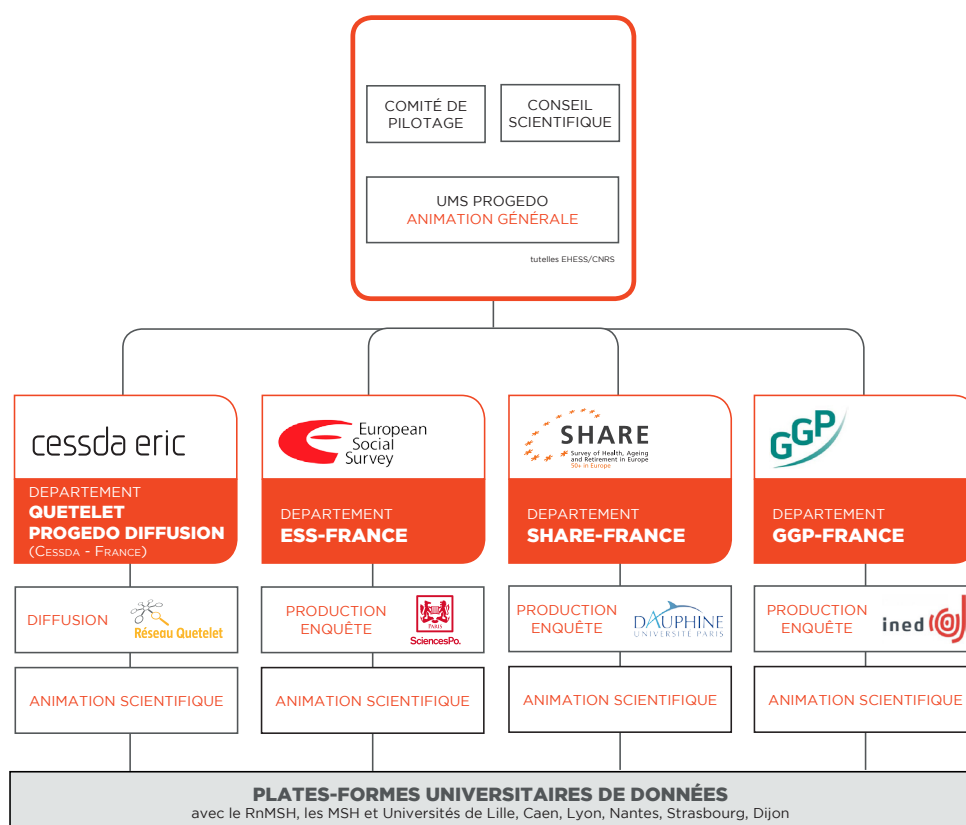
COMITÉ DE PILOTAGE

CONSEIL SCIENTIFIQUE

UMS PROGEDO
ANIMATION GÉNÉRALE

tutelles EHESS/CNRS

cessda eric

DEPARTEMENT
QUETELET
PROGEDO DIFFUSION
(Cessda - France)

European Social Survey

DEPARTEMENT
ESS-FRANCE

SHARE
Survey of Health, Ageing and Retirement in Europe
50+ in Europe

DEPARTEMENT
SHARE-FRANCE

GGP

DEPARTEMENT
GGP-FRANCE

DIFFUSION

Réseau Quetelet

PRODUCTION ENQUÊTE

SciencesPo.

PRODUCTION ENQUÊTE

DAUPHINE UNIVERSITÉ PARIS

PRODUCTION ENQUÊTE

ined

ANIMATION SCIENTIFIQUE

ANIMATION SCIENTIFIQUE

ANIMATION SCIENTIFIQUE

ANIMATION SCIENTIFIQUE

PLATES-FORMES UNIVERSITAIRES DE DONNÉES
avec le RnMSH, les MSH et Universités de Lille, Caen, Lyon, Nantes, Strasbourg, Dijon